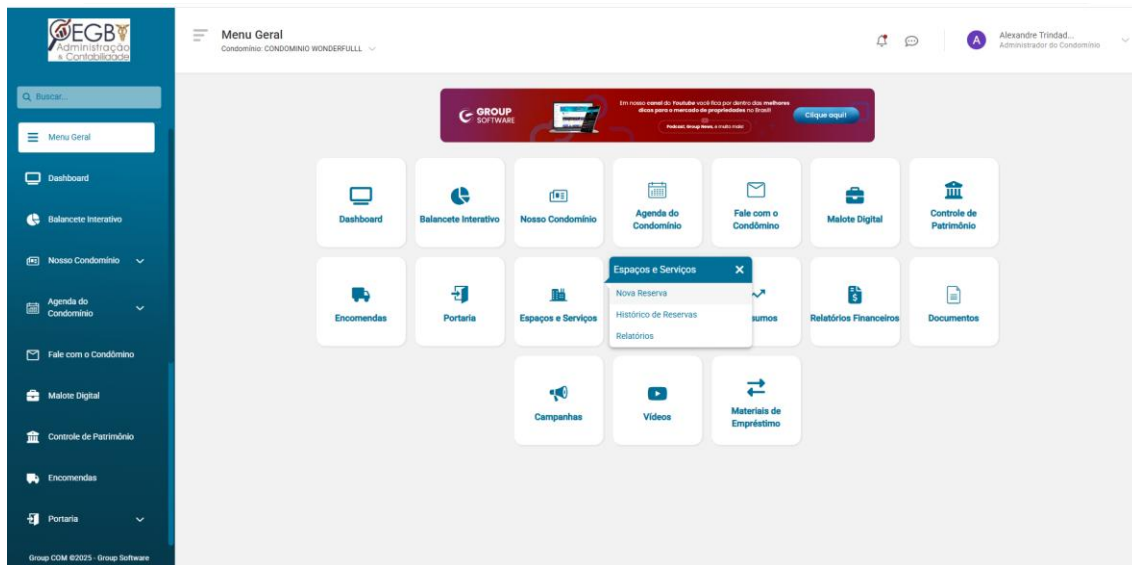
EGB
Administração & Contabilidade

Q Buscar...

Menu Geral
Dashboard
Balancete Interativo
Nosso Condomínio
Agenda do Condomínio
Fale com o Condômino
Malote Digital
Controle de Patrimônio
Encomendas
Portaria

Group COM ©2025 - Group Software

Menu Geral
Condomínio: CONDOMINIO WONDERFULLL

A Alexandre Trindad...
Administrador do Condomínio

GROUP SOFTWARE
Em nosso canal do Youtube você fica por dentro das melhores dicas para o mercado de propriedades no Brasil
Podcast: Group News, e muito mais!
Clique aqui!

Dashboard
Balancete Interativo
Nosso Condomínio
Agenda do Condomínio
Fale com o Condômino
Malote Digital
Controle de Patrimônio
Encomendas
Portaria
Espaços e Serviços
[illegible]sumos
Relatórios Financeiros
Documentos
Campanhas
Vídeos
Materiais de Empréstimo

Espaços e Serviços ✕
Nova Reserva
Histórico de Reservas
Relatórios